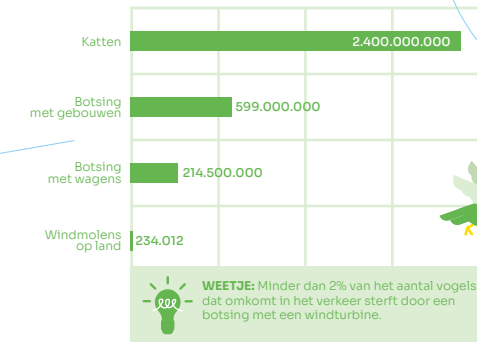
Katten 2.400.000.000

Botsing met gebouwen 599.000.000

Botsing met wagens 214.500.000

Windmolens op land 234.012

WEETJE: Minder dan 2% van het aantal vogels dat omkomt in het verkeer sterft door een botsing met een windturbine.